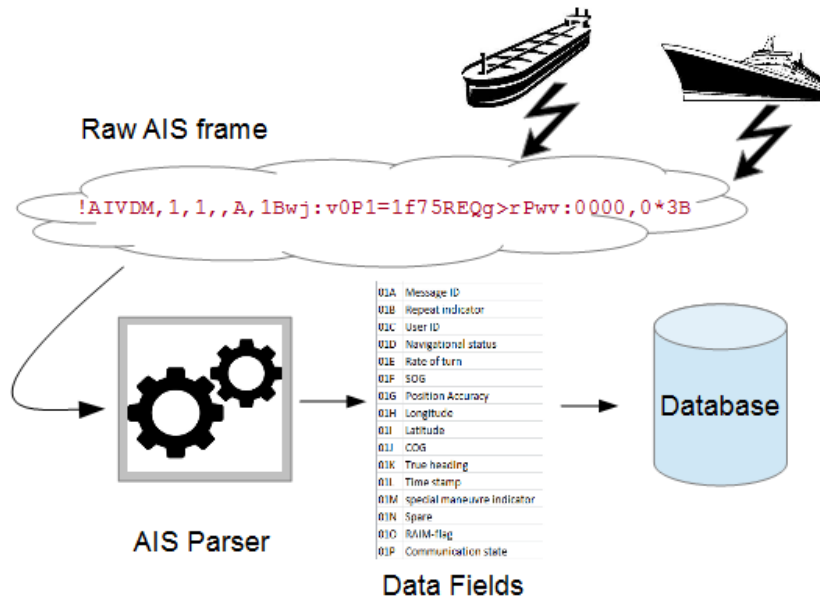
Raw AIS frame

!AIVDM,1,1,,A,1Bwj:v0P1=1f75REQg>rPwv:0000,0*3B

| | |
|---|---|
| 01A | Message ID |
| 01B | Repeat indicator |
| 01C | User ID |
| 01D | Navigational status |
| 01E | Rate of turn |
| 01F | SOG |
| 01G | Position Accuracy |
| 01H | Longitude |
| 01I | Latitude |
| 01J | COG |
| 01K | True heading |
| 01L | Time stamp |
| 01M | special maneuvre indicator |
| 01N | Spare |
| 01O | RAIM-flag |
| 01P | Communication state |

Database

AIS Parser

Data Fields